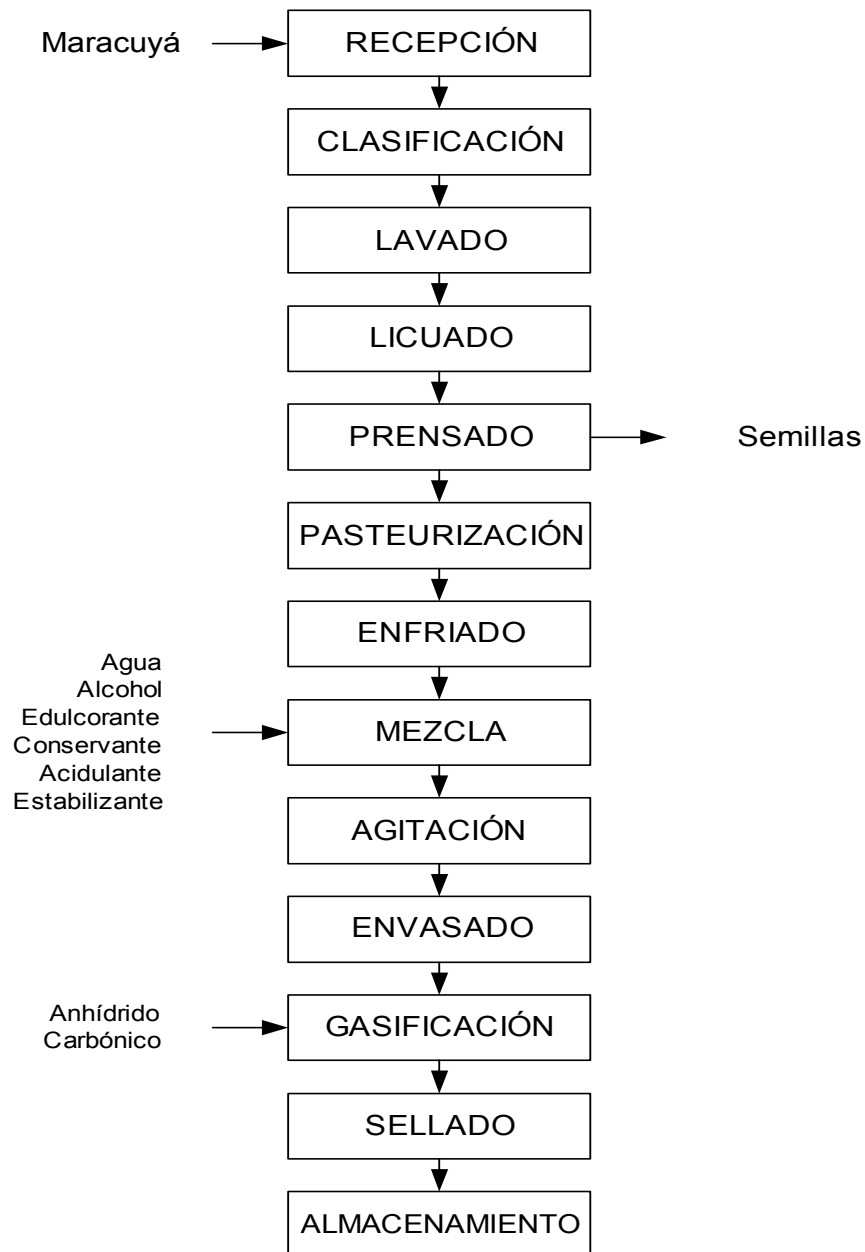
Maracuyá

RECEPCIÓN

CLASIFICACIÓN

LAVADO

LICUADO

PRENSADO

Semillas

PASTEURIZACIÓN

ENFRIADO

Agua
Alcohol
Edulcorante
Conservante
Acidulante
Estabilizante

MEZCLA

AGITACIÓN

ENVASADO

Anhídrido
Carbónico

GASIFICACIÓN

SELLADO

ALMACENAMIENTO